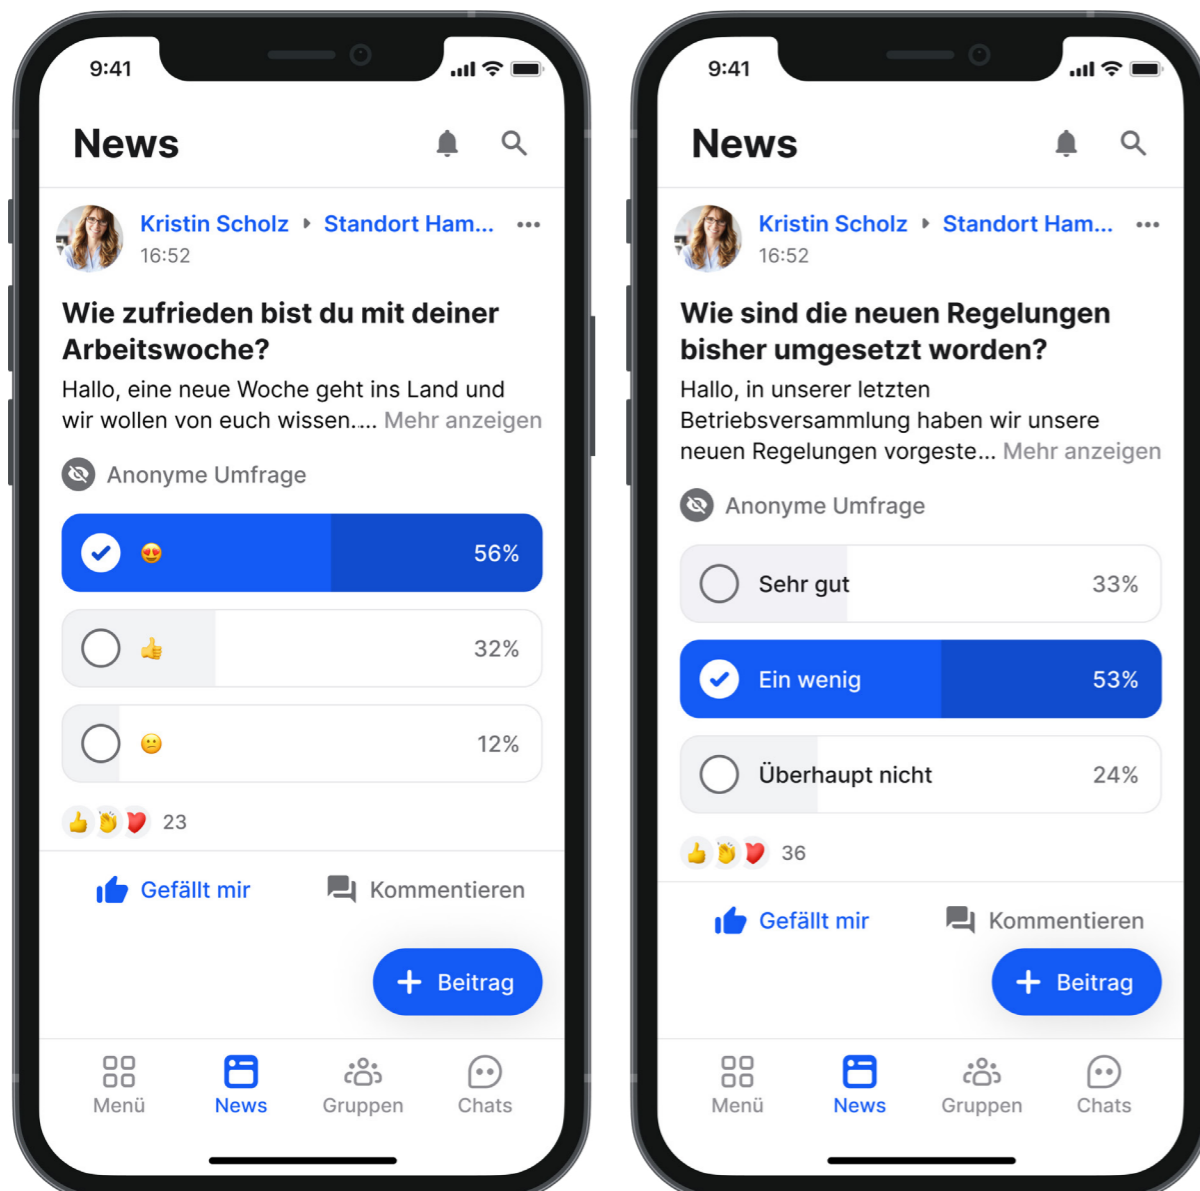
9:41

News

Kristin Scholz ▸ Standort Ham... •••
16:52

Wie zufrieden bist du mit deiner Arbeitswoche?

Hallo, eine neue Woche geht ins Land und wir wollen von euch wissen.... Mehr anzeigen

Anonyme Umfrage

56%

32%

12%

23

Gefällt mir

Kommentieren

+ Beitrag

Menü News Gruppen Chats

9:41

News

Kristin Scholz ▸ Standort Ham... •••
16:52

Wie sind die neuen Regelungen bisher umgesetzt worden?

Hallo, in unserer letzten Betriebsversammlung haben wir unsere neuen Regelungen vorgeste... Mehr anzeigen

Anonyme Umfrage

Sehr gut 33%

Ein wenig 53%

Überhaupt nicht 24%

36

Gefällt mir

Kommentieren

+ Beitrag

Menü News Gruppen Chats